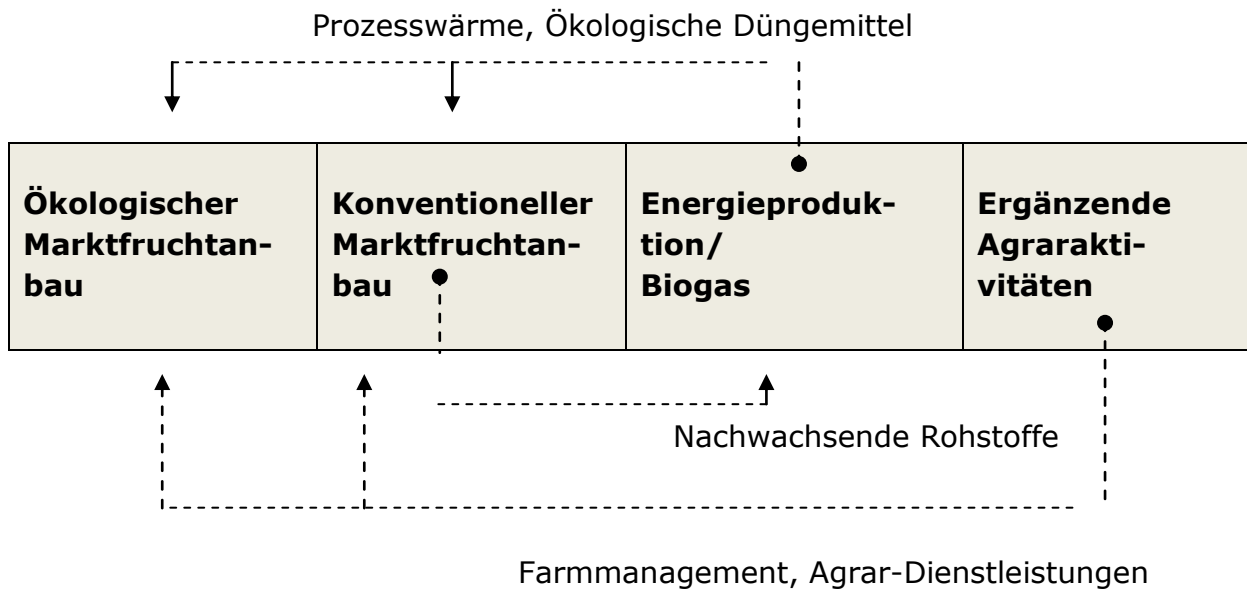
Prozesswärme, Ökologische Düngemittel

| Ökologischer Marktfruchtanbau | Konventioneller Marktfruchtanbau | Energieproduktion/ Biogas | Ergänzende Agraraktivitäten |
|---|---|---|---|

Nachwachsende Rohstoffe

Farmmanagement, Agrar-Dienstleistungen